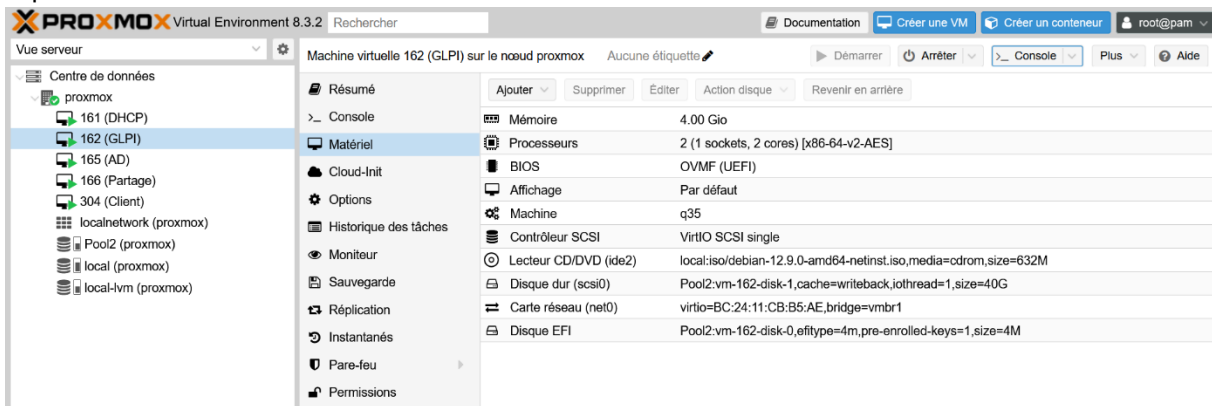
PROXMOX Virtual Environment 8.3.2 Rechercher

Documentation Créer une VM Créer un conteneur root@pam

Vue serveur

Centre de données
proxmox
161 (DHCP)
162 (GLPI)
165 (AD)
166 (Partage)
304 (Client)
localnetwork (proxmox)
Pool2 (proxmox)
local (proxmox)
local-lvm (proxmox)

Machine virtuelle 162 (GLPI) sur le nœud proxmox Aucune étiquette

Démarrer Arrêter Console Plus Aide

Résumé
Console
Matériel
Cloud-Init
Options
Historique des tâches
Moniteur
Sauvegarde
Réplication
Instantanés
Pare-feu
Permissions

Ajouter Supprimer Éditer Action disque Revenir en arrière

| | |
|---|---|
| Mémoire | 4.00 Gio |
| Processeurs | 2 (1 sockets, 2 cores) [x86-64-v2-AES] |
| BIOS | OVMF (UEFI) |
| Affichage | Par défaut |
| Machine | q35 |
| Contrôleur SCSI | VirtIO SCSI single |
| Lecteur CD/DVD (ide2) | local:iso/debian-12.9.0-amd64-netinst.iso,media=cdrom,size=632M |
| Disque dur (scsi0) | Pool2:vm-162-disk-1,cache=writeback,iothread=1,size=40G |
| Carte réseau (net0) | virtio=BC:24:11:CB:B5:AE,bridge=vmbr1 |
| Disque EFI | Pool2:vm-162-disk-0,efitype=4m,pre-enrolled-keys=1,size=4M |